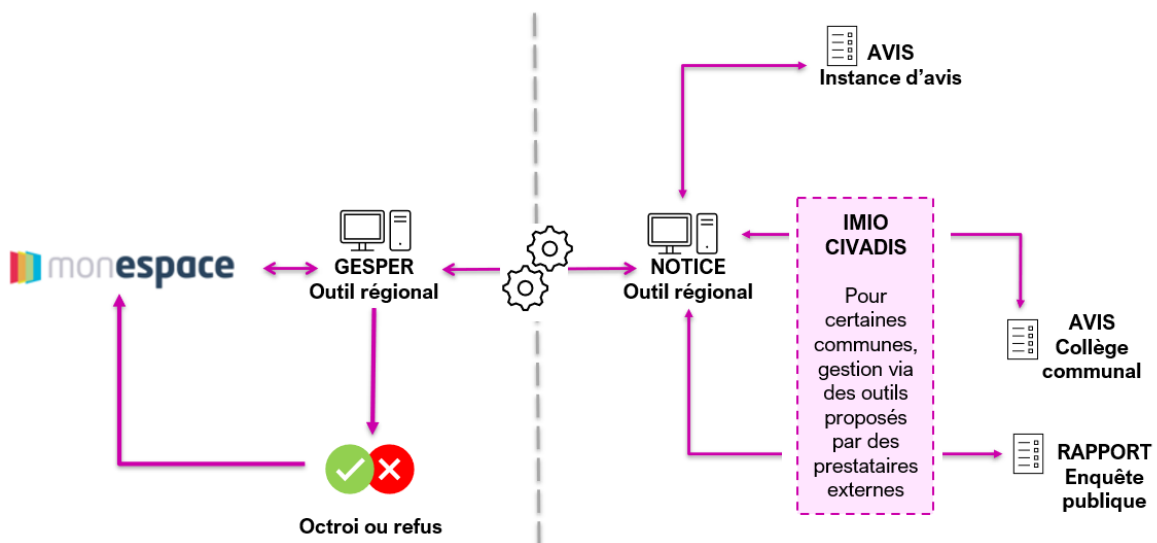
AVIS
Instance d'avis

monespace

GESPER
Outil régional

NOTICE
Outil régional

IMIO
CIVADIS

Pour certaines communes, gestion via des outils proposés par des prestataires externes

AVIS
Collège communal

RAPPORT
Enquête publique

Octroi ou refus